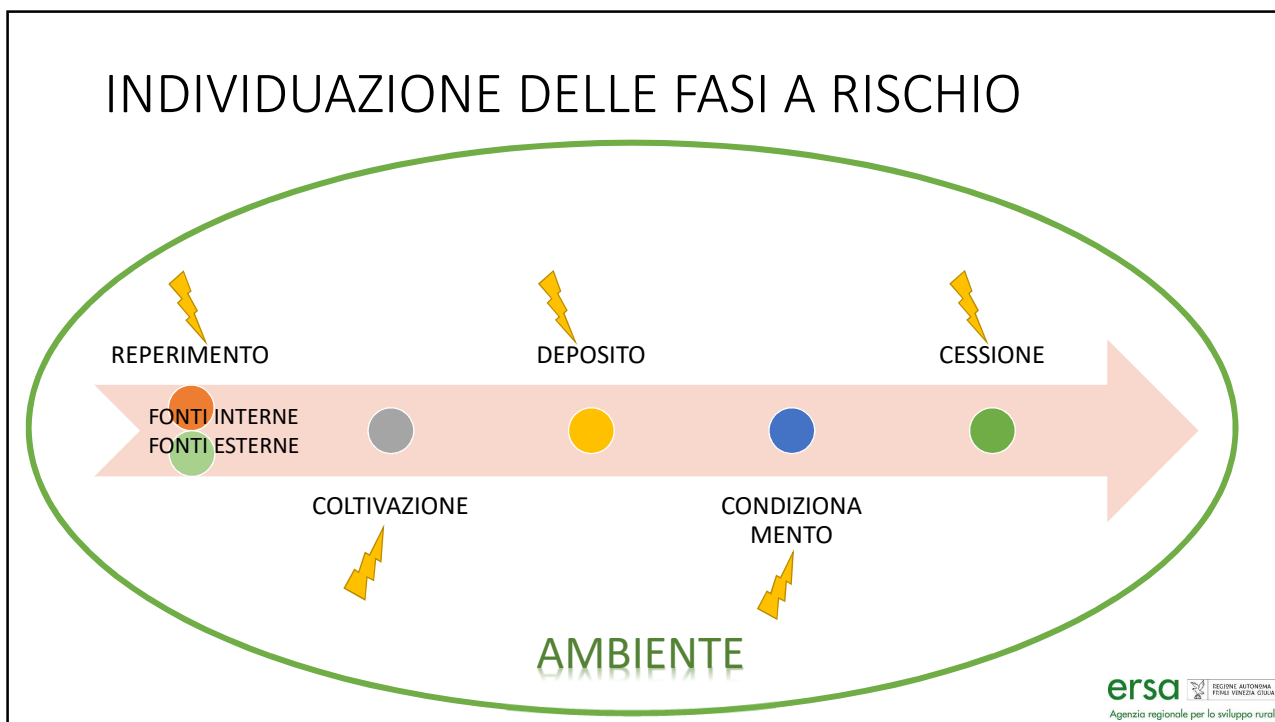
INDIVIDUAZIONE DELLE FASI A RISCHIO

REPERIMENTO

DEPOSITO

CESSIONE

FONTI INTERNE
FONTI ESTERNE

COLTIVAZIONE

CONDIZIONA
MENTO

AMBIENTE

ersa REGIONE AUTONOMA FRIULI VENEZIA GIULIA
Agenzia regionale per lo sviluppo rural